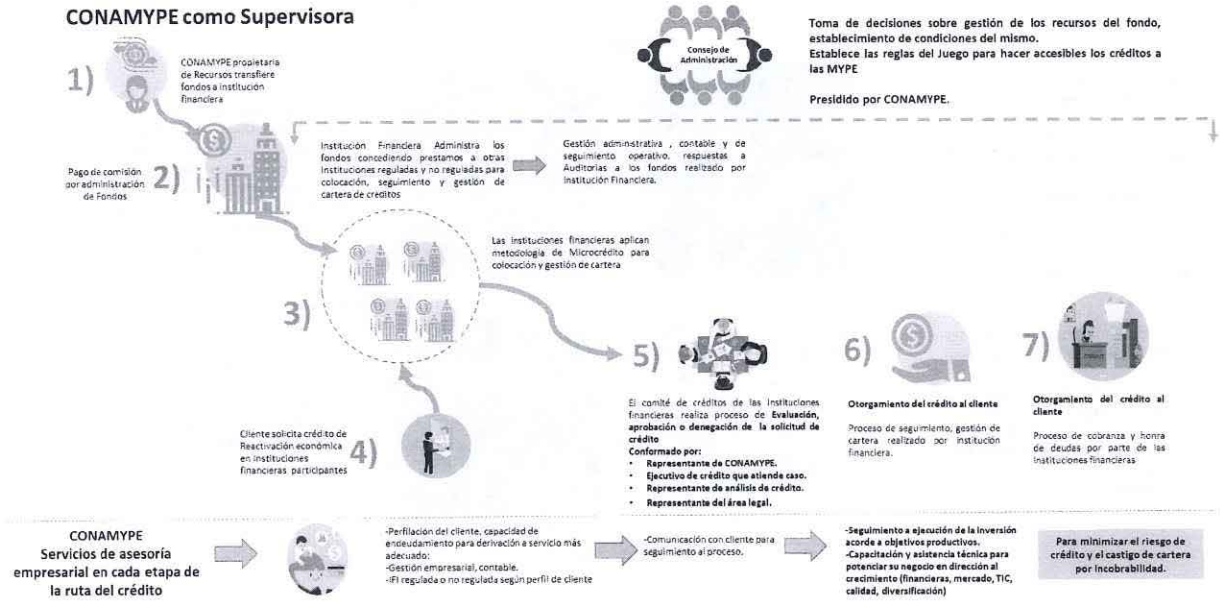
CONAMYPE como Supervisora

1)

CONAMYPE propietaria de Recursos transfiere fondos a institución financiera

Consejo de Administración

Toma de decisiones sobre gestión de los recursos del fondo, establecimiento de condiciones del mismo.
Establece las reglas del Juego para hacer accesibles los créditos a las MYPE

Presidido por CONAMYPE.

Pago de comisión por administración de Fondos

2)

Institución Financiera Administra los fondos concediendo prestamos a otras instituciones reguladas y no reguladas para colocación, seguimiento y gestión de cartera de creditos

Gestión administrativa , contable y de seguimiento operativo, respuestas a Auditorias a los fondos realizado por Institución Financiera.

Las instituciones financieras aplican metodología de Microcrédito para colocación y gestión de cartera

3)

5)

6)

7)

El comité de créditos de las instituciones financieras realiza proceso de Evaluación, aprobación o denegación de la solicitud de crédito
Conformado por:
• Representante de CONAMYPE.
• Ejecutivo de crédito que atiende caso.
• Representante de análisis de crédito.
• Representante del área legal.

Otorgamiento del crédito al cliente

Proceso de seguimiento, gestión de cartera realizado por institución financiera.

Otorgamiento del crédito al cliente

Proceso de cobranza y honra de deudas por parte de las instituciones financieras

Cliente solicita crédito de Reactivación económica en instituciones financieras participantes

4)

CONAMYPE
Servicios de asesoría empresarial en cada etapa de la ruta del crédito

-Perfilación del cliente, capacidad de endeudamiento para derivación a servicio más adecuado:
-Gestión empresarial, contable.
-IFI regulada o no regulada según perfil de cliente

-Comunicación con cliente para seguimiento al proceso.

-Seguimiento a ejecución de la inversión acorde a objetivos productivos.
-Capacitación y asistencia técnica para potenciar su negocio en dirección al crecimiento (financieras, mercado, TIC, calidad, diversificación)

Para minimizar el riesgo de crédito y el castigo de cartera por incobrabilidad.